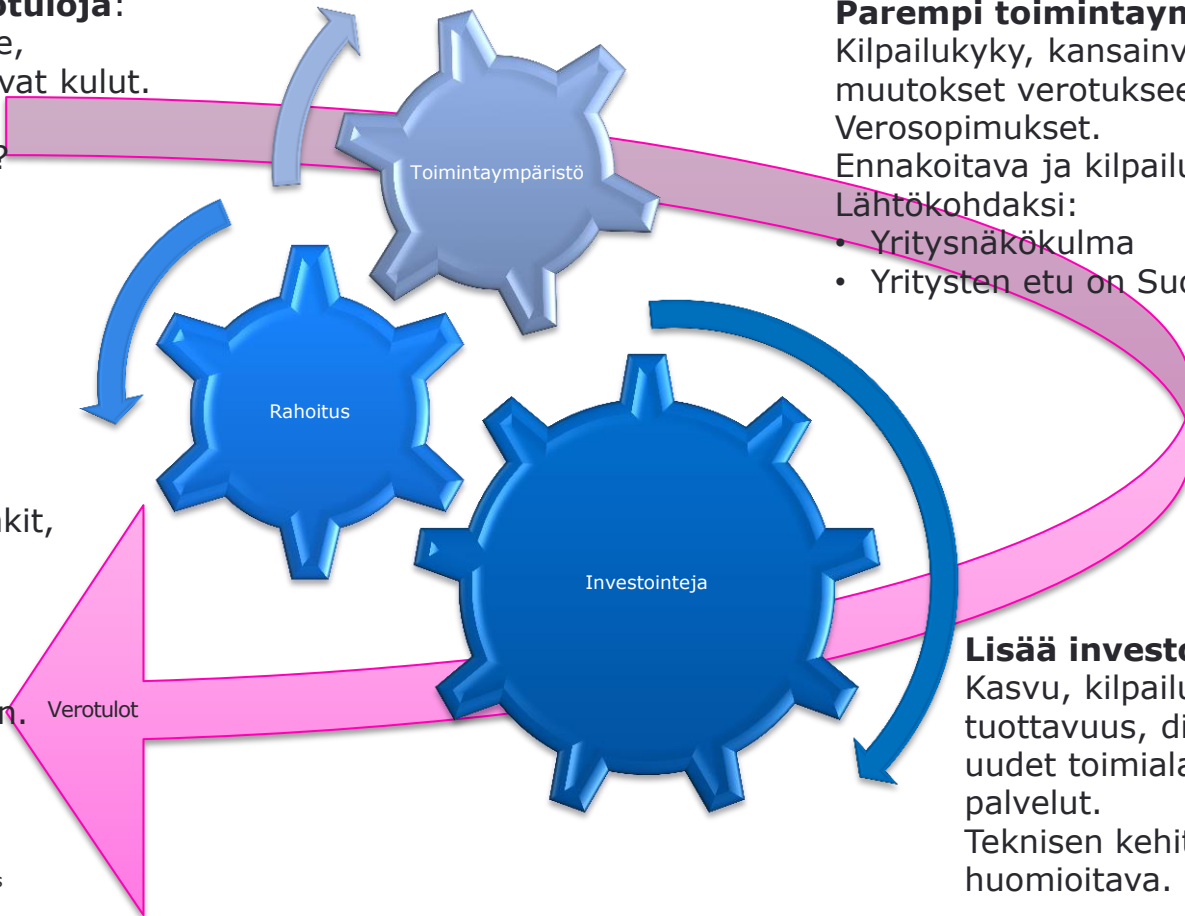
otuloja:
e,
vat kulut.

?

kit,

n.

Parempi toimintaym
Kilpailukyky, kansainv
muutokset verotuksee
Verosopimukset.
Ennakoitava ja kilpailu
Lähtökohdaksi:
• Yritysnäkökulma
• Yritysten etu on Suo

Toimintaympäristö

Rahoitus

Investointeja

Verotulot

Lisää investo
Kasvu, kilpailu
tuottavuus, di
uudet toimiala
palvelut.
Teknisen kehit
huomioitava.